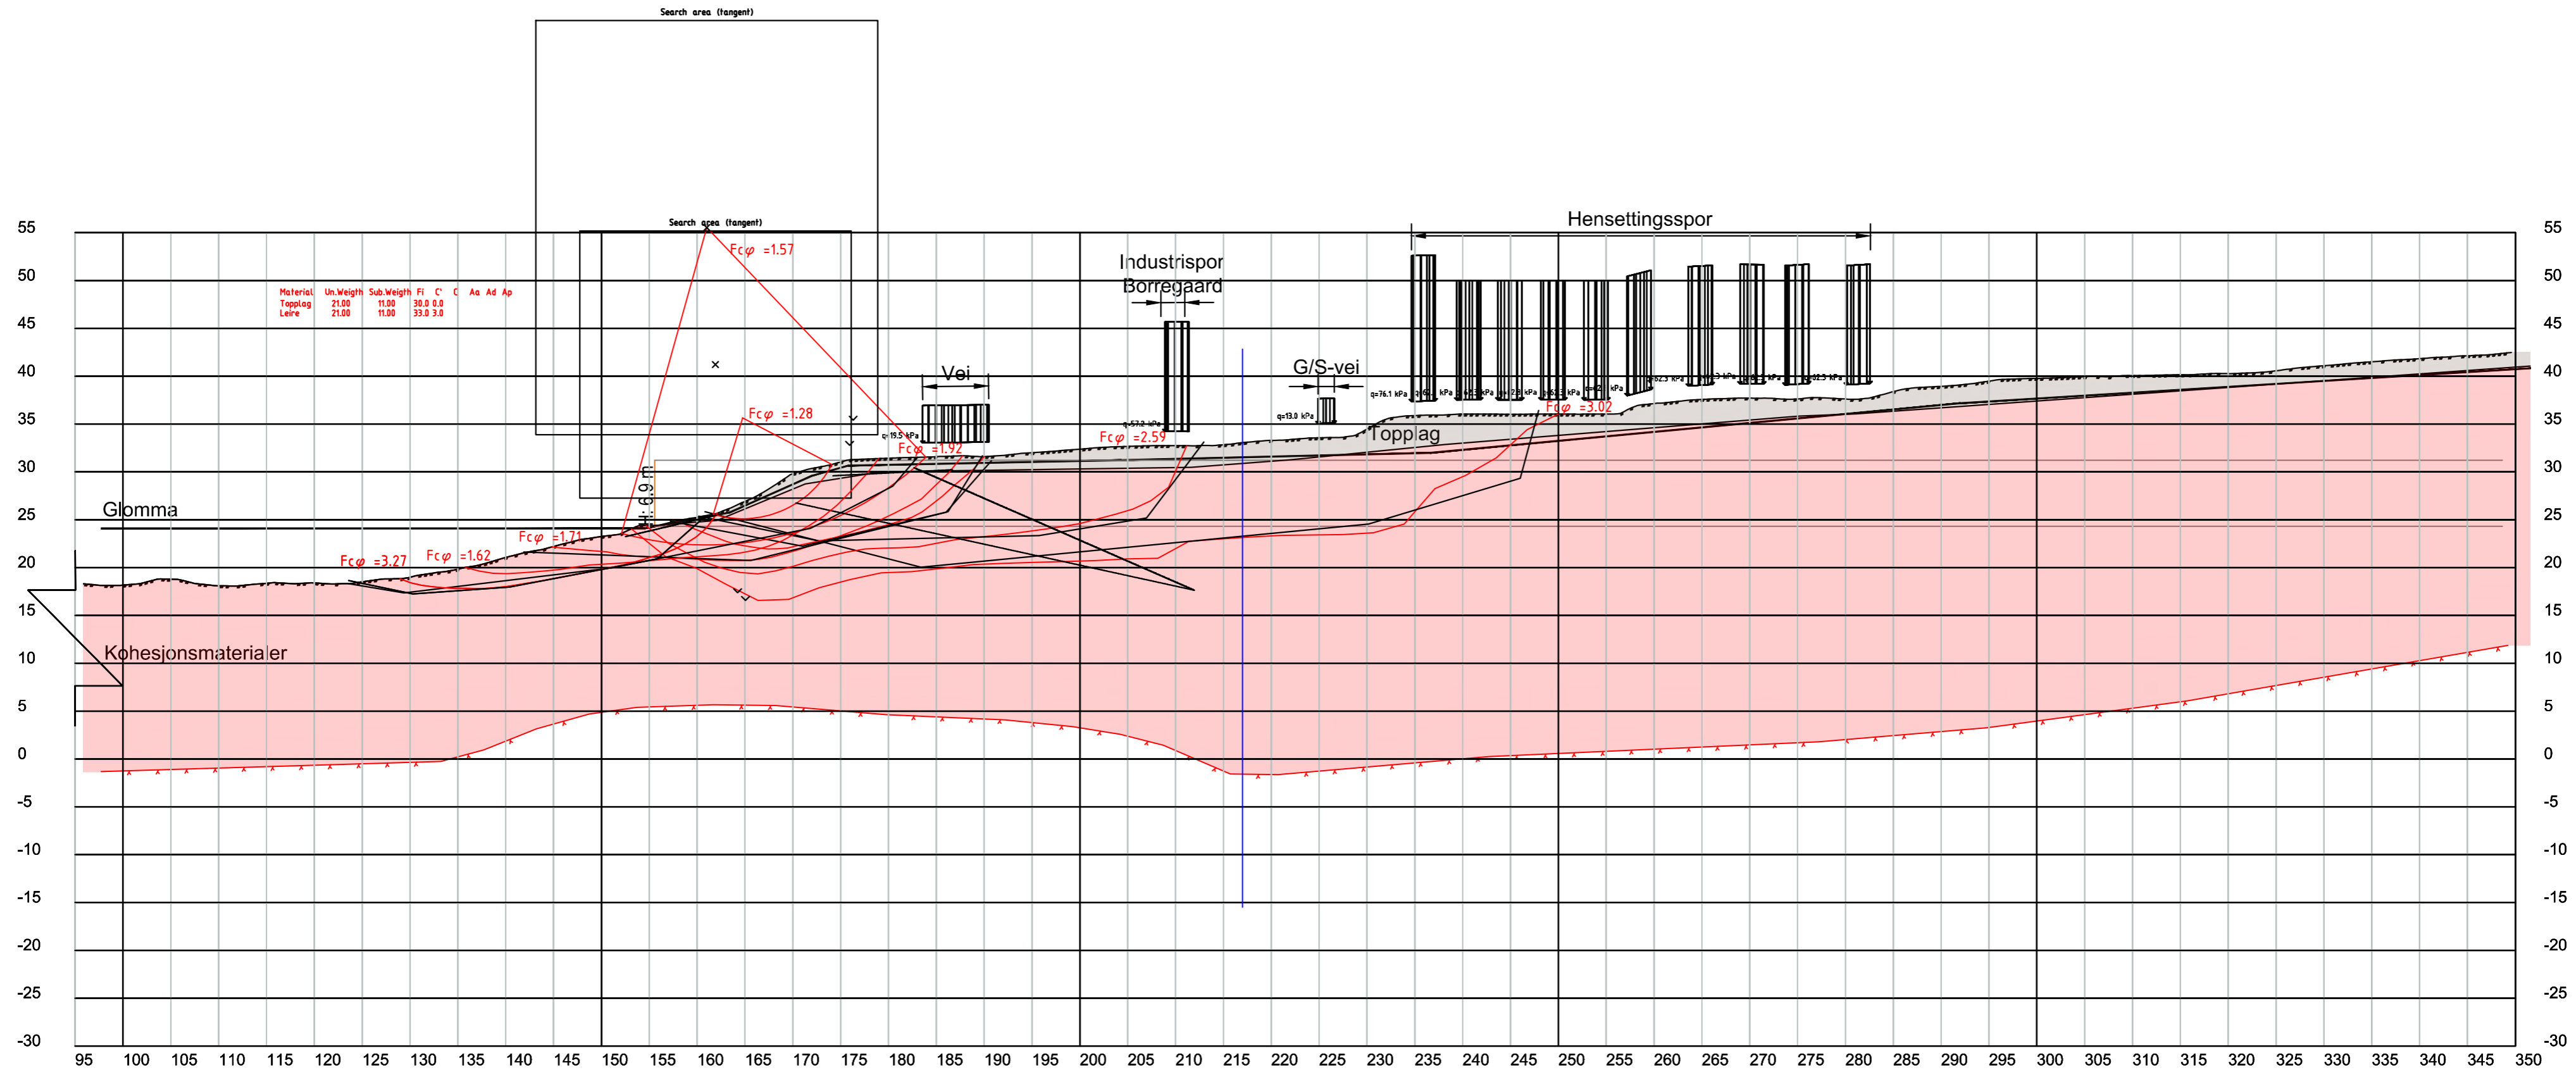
Search area (tangent)

Search area (tangent)

Hensettingsspor

Industrispor
Borregaard

| Material | Un.Weigth | Sub.Weigth | Fi | C' | C | Aa | Ad | Ap |
|---|---|---|---|---|---|---|---|---|
| Topplag | 21.00 | 11.00 | 30.0 | 0.0 | | | | |
| Leire | 21.00 | 11.00 | 33.0 | 3.0 | | | | |

Fcφ =1.57

Fcφ =1.28

Vei

G/S-vei

q=19.5 kPa

Fcφ =1.92

q=57.2 kPa

Fcφ =2.59

q=13.0 kPa

q=76.1 kPa

kPa

Fcφ =3.02

Topplag

Glomma

6.9 m

Fcφ =3.27

Fcφ =1.62

Fcφ =1.71

Kohesjonsmaterialer

55 50 45 40 35 30 25 20 15 10 5 0 -5 -10 -15 -20 -25 -30

55 50 45 40 35 30 25 20 15 10 5 0 -5 -10 -15 -20 -25 -30

95 100 105 110 115 120 125 130 135 140 145 150 155 160 165 170 175 180 185 190 195 200 205 210 215 220 225 230 235 240 245 250 255 260 265 270 275 280 285 290 295 300 305 310 315 320 325 330 335 340 345 350